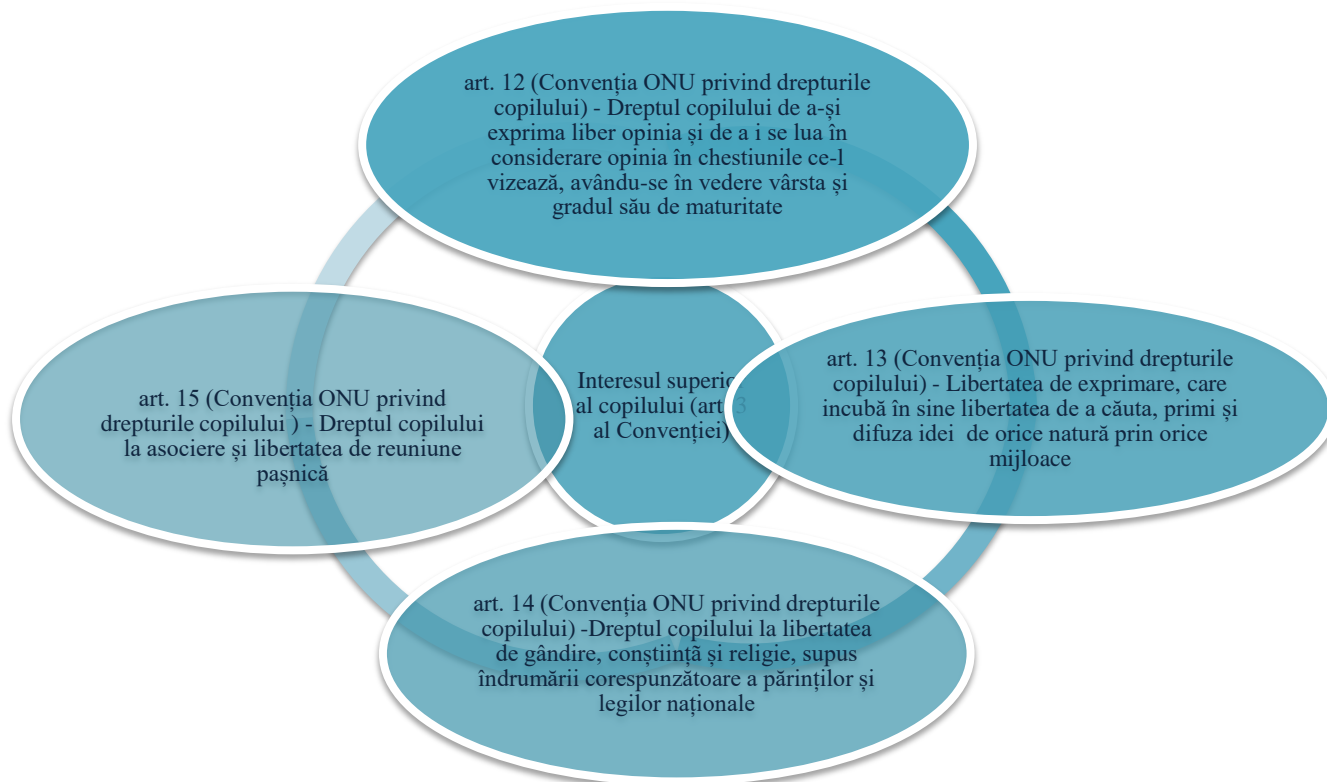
art. 12 (Convenția ONU privind drepturile copilului) - Dreptul copilului de a-și exprima liber opinia și de a i se lua în considerare opinia în chestiunile ce-l vizează, avându-se în vedere vârsta și gradul său de maturitate

art. 15 (Convenția ONU privind drepturile copilului ) - Dreptul copilului la asociere și libertatea de reuniune pașnică

Interesul superio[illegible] al copilului (art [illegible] al Convenției)

art. 13 (Convenția ONU privind drepturile copilului) - Libertatea de exprimare, care incubă în sine libertatea de a căuta, primi și difuza idei de orice natură prin orice mijloace

art. 14 (Convenția ONU privind drepturile copilului) -Dreptul copilului la libertatea de gândire, conștiință și religie, supus îndrumării corespunzătoare a părinților și legilor naționale